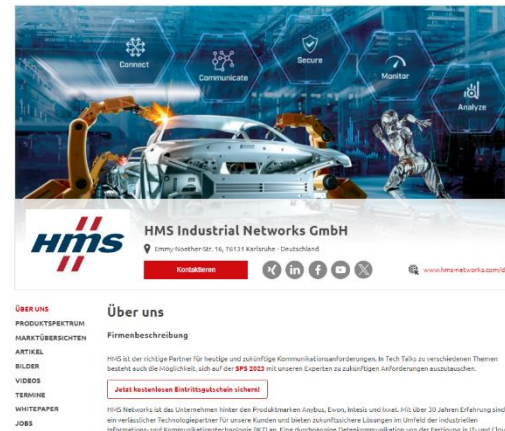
Connect

Communicate

Secure

Monitor

Analyze

HMS

HMS Industrial Networks GmbH

Emmy-Noether-Str. 16, 76131 Karlsruhe · Deutschland

Kontaktieren

www.hms-networks.com/d

ÜBER UNS
PRODUKTSPEKTRUM
MARKTÜBERSICHTEN
ARTIKEL
BILDER
VIDEOS
TERMINE
WHITEPAPER
JOBS

Über uns

Firmenbeschreibung

HMS ist der richtige Partner für heutige und zukünftige Kommunikationsanforderungen. In Tech Talks zu verschiedenen Themen besteht auch die Möglichkeit, sich auf der SPS 2023 mit unseren Experten zu zukünftigen Anforderungen auszutauschen.

Jetzt kostenlosen Eintrittsgutschein sichern!

HMS Networks ist das Unternehmen hinter den Produktmarken Anybus, Ewon, Intesis und Ixxat. Mit über 30 Jahren Erfahrung sind ein verlässlicher Technologiepartner für unsere Kunden und bieten zukunftssichere Lösungen im Umfeld der industriellen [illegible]